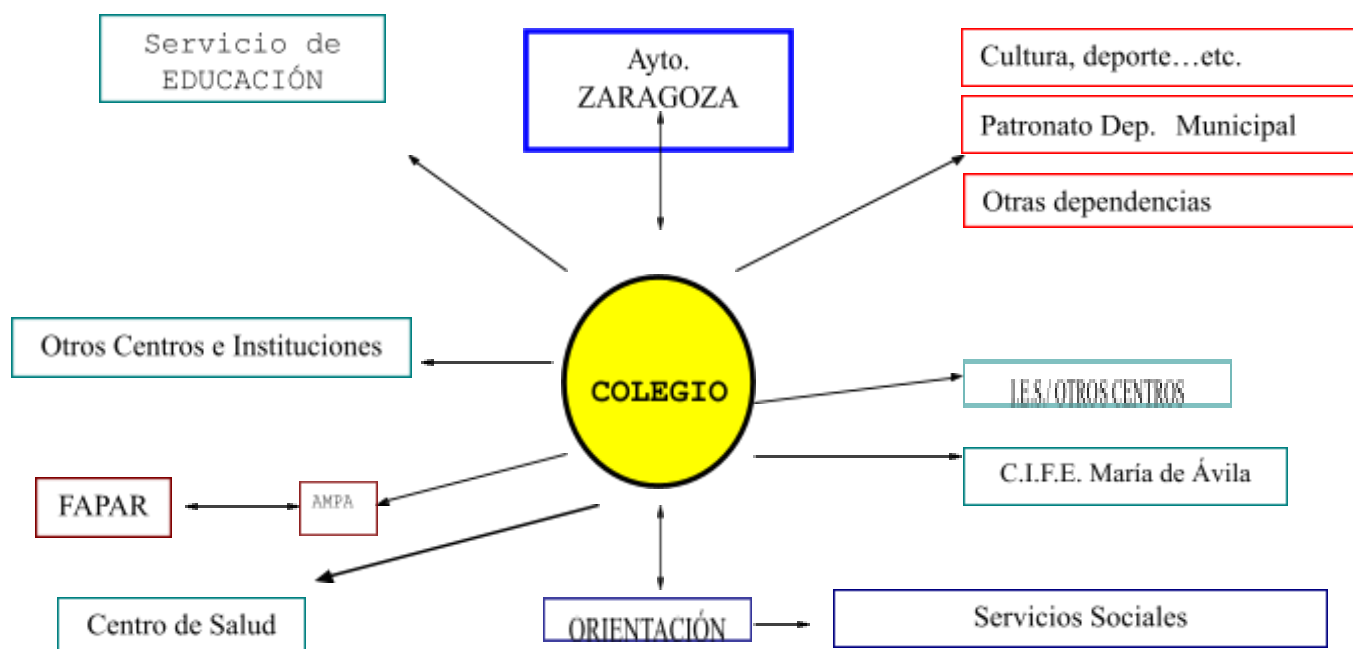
Servicio de EDUCACIÓN

Ayto. ZARAGOZA

Cultura, deporte…etc.

Patronato Dep. Municipal

Otras dependencias

Otros Centros e Instituciones

COLEGIO

I.E.S. / OTROS CENTROS

C.I.F.E. María de Ávila

FAPAR

AMPA

Centro de Salud

ORIENTACIÓN

Servicios Sociales